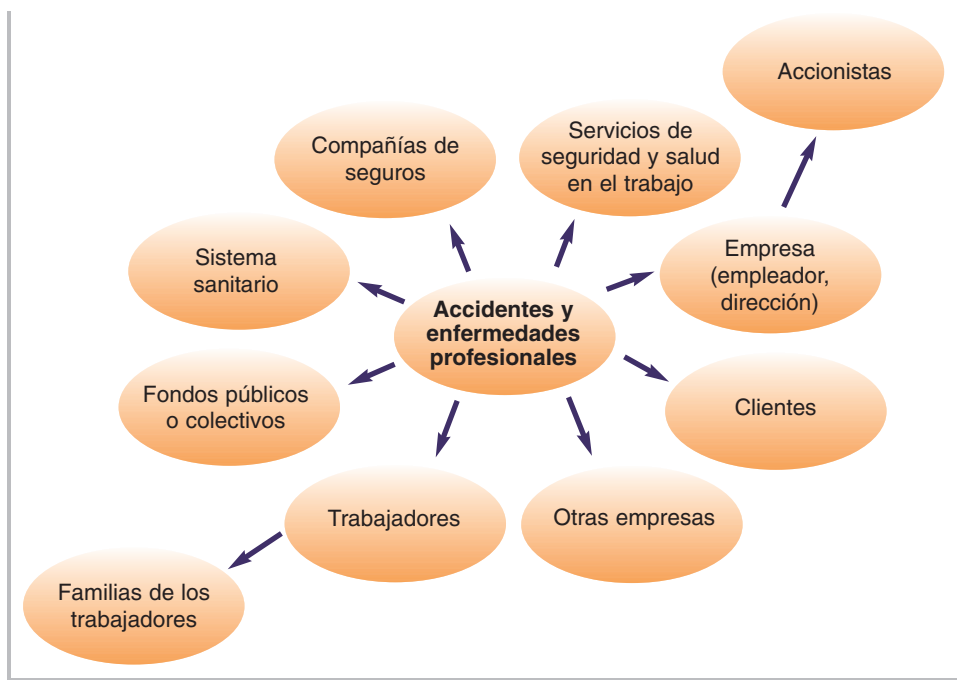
Accionistas

Compañías de seguros

Servicios de seguridad y salud en el trabajo

Sistema sanitario

Empresa (empleador, dirección)

**Accidentes y enfermedades profesionales**

Fondos públicos o colectivos

Clientes

Trabajadores

Otras empresas

Familias de los trabajadores